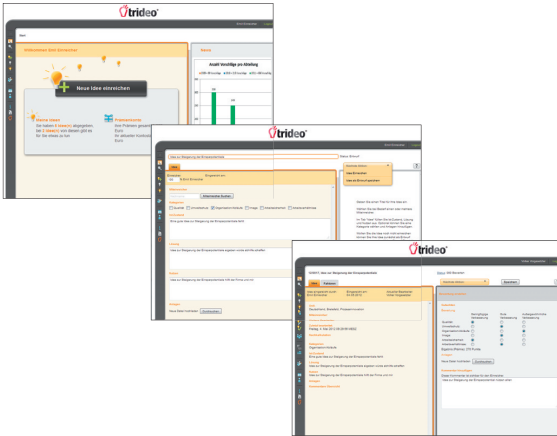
trideo

Willkommen beim Einreicher

Neue Idee einreichen

Ideen

Anzahl Vorschläge pro Abteilung

trideo

Idee zur Steigerung der Einsatzeffizienz

Idee

Idee zur Steigerung der Einsatzeffizienz

Idee zur Steigerung der Einsatzeffizienz

trideo

Idee zur Steigerung der Einsatzeffizienz

Idee

Idee zur Steigerung der Einsatzeffizienz